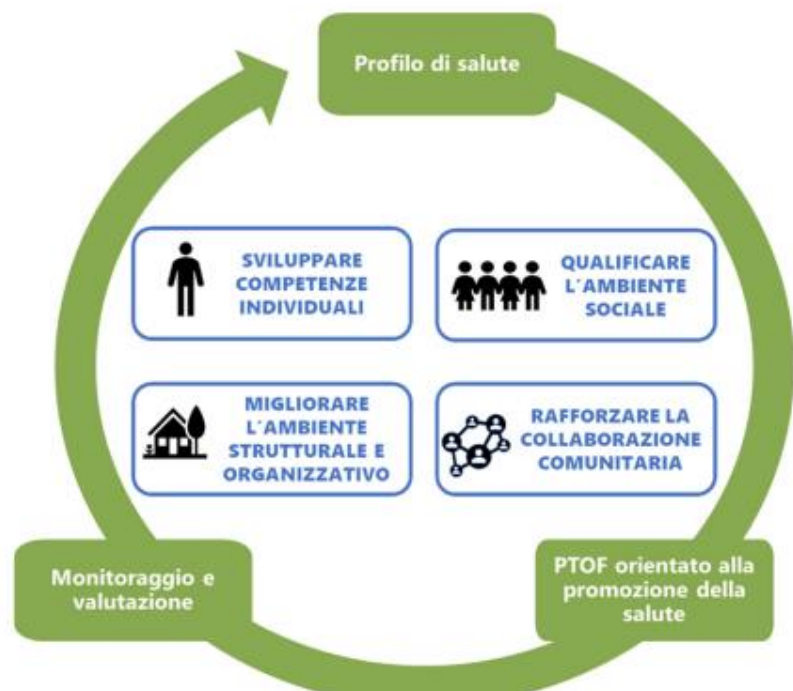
Profilo di salute

SVILUPPARE COMPETENZE INDIVIDUALI

QUALIFICARE L'AMBIENTE SOCIALE

MIGLIORARE L'AMBIENTE STRUTTURALE E ORGANIZZATIVO

RAFFORZARE LA COLLABORAZIONE COMUNITARIA

PTOF orientato alla promozione della salute

Monitoraggio e valutazione